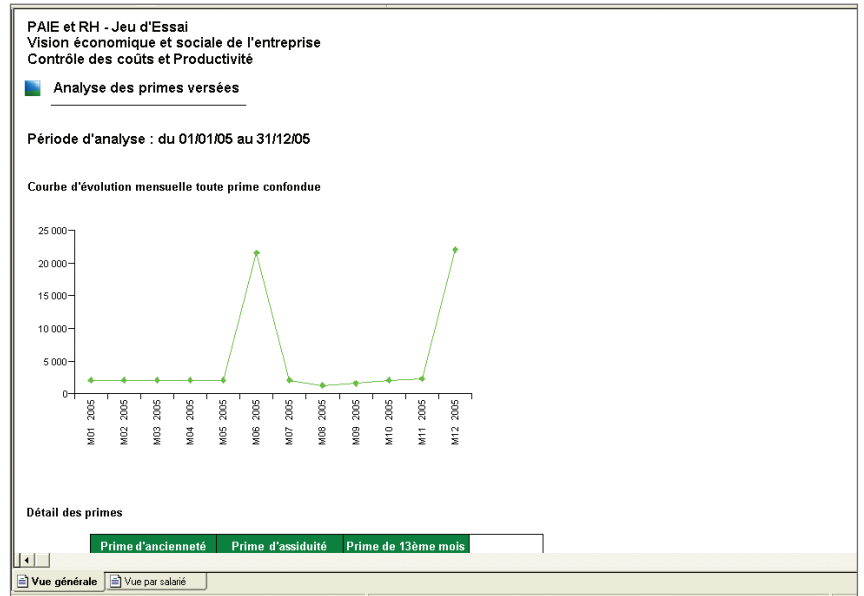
PAIE et RH - Jeu d'Essai
Vision économique et sociale de l'entreprise
Contrôle des coûts et Productivité

Analyse des primes versées

Période d'analyse : du 01/01/05 au 31/12/05

Courbe d'évolution mensuelle toute prime confondue

25 000
20 000
15 000
10 000
5 000
0

M01 2005
M02 2005
M03 2005
M04 2005
M05 2005
M06 2005
M07 2005
M08 2005
M09 2005
M10 2005
M11 2005
M12 2005

Détail des primes

| Prime d'ancienneté | Prime d'assiduité | Prime de 13ème mois |
|---|---|---|

Vue générale
Vue par salarié